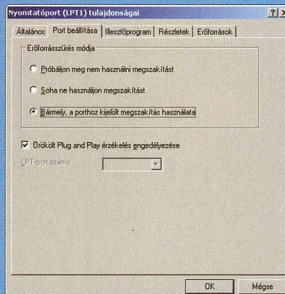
Nyomtatóport (LPT1) tulajdonságai

Általános | Port beállítása | Illesztőprogram | Részletek | Erőforrások

Erőforrásszűrés módja

Próbáljon meg nem használni megszakítást

Soha ne használjon megszakítást

Bármely, a porthoz kijelölt megszakítás használata

Örökölt Plug and Play érzékelés engedélyezése

LPT-port száma:

OK | Mégse